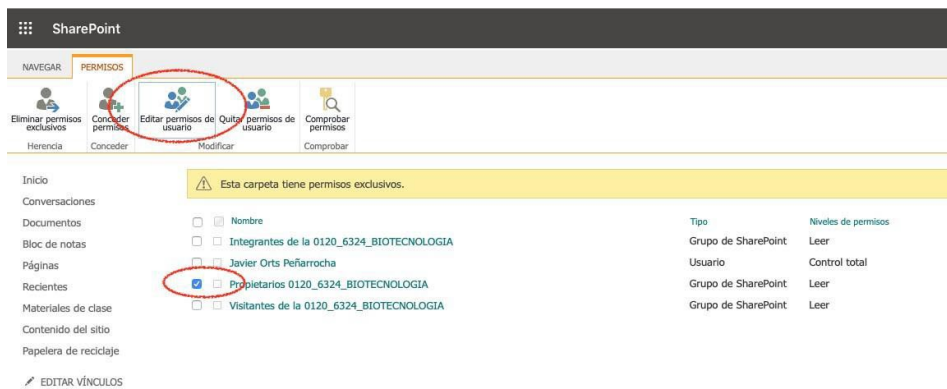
SharePoint

NAVEGAR PERMISOS

Eliminar permisos exclusivos
Herencia

Conceder permisos
Conceder

Editar permisos de usuario
Quitar permisos de usuario
Modificar

Comprobar permisos
Comprobar

Inicio
Conversaciones
Documentos
Bloc de notas
Páginas
Recientes
Materiales de clase
Contenido del sitio
Papelera de reciclaje
EDITAR VÍNCULOS

Esta carpeta tiene permisos exclusivos.

| Nombre | Tipo | Niveles de permisos |
|---|---|---|
| Integrantes de la 0120_6324_BIOTECNOLOGIA | Grupo de SharePoint | Leer |
| Javier Orts Peñarrocha | Usuario | Control total |
| Propietarios 0120_6324_BIOTECNOLOGIA | Grupo de SharePoint | Leer |
| Visitantes de la 0120_6324_BIOTECNOLOGIA | Grupo de SharePoint | Leer |